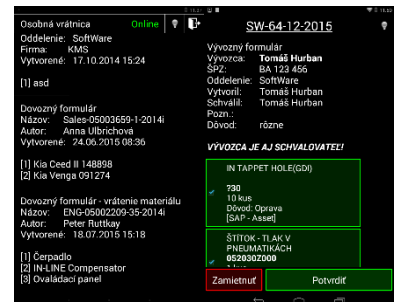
Osobná vrátnica Online
Oddelenie: SoftWare
Firma: KMS
Vytvorené: 17.10.2014 15:24

[1] asd

Dovozný formulár
Názov: Sales-05003659-1-2014i
Autor: Anna Ulbrichová
Vytvorené: 24.06.2015 08:36

[1] Kia Ceed II 148898
[2] Kia Venga 091274

Dovozný formulár - vrátenie materiálu
Názov: ENG-05002209-35-2014i
Autor: Peter Ruttkay
Vytvorené: 18.07.2015 15:18

[1] Čerpadlo
[2] IN-LINE Compensator
[3] Ovládací panel

SW-64-12-2015

Vývozný formulár
Vývozca: Tomáš Hurban
ŠPZ: BA 123 456
Oddelenie: SoftWare
Vytvoril: Tomáš Hurban
Schválil: Tomáš Hurban
Pozn.:
Dôvod: rôzne

VÝVOZCA JE AJ SCHVALOVATEĽ!

IN TAPPET HOLE(GDI)
?30
10 kus
Dôvod: Oprava
[SAP - Asset]

ŠTÍTOK - TLAK V PNEUMATIKÁCH
052030Z000
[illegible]

Zamietnuť
Potvrdiť